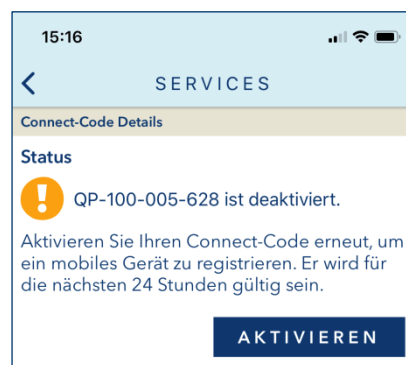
15:16

<

SERVICES

Connect-Code Details

Status

!

QP-100-005-628 ist deaktiviert.

Aktivieren Sie Ihren Connect-Code erneut, um ein mobiles Gerät zu registrieren. Er wird für die nächsten 24 Stunden gültig sein.

AKTIVIEREN